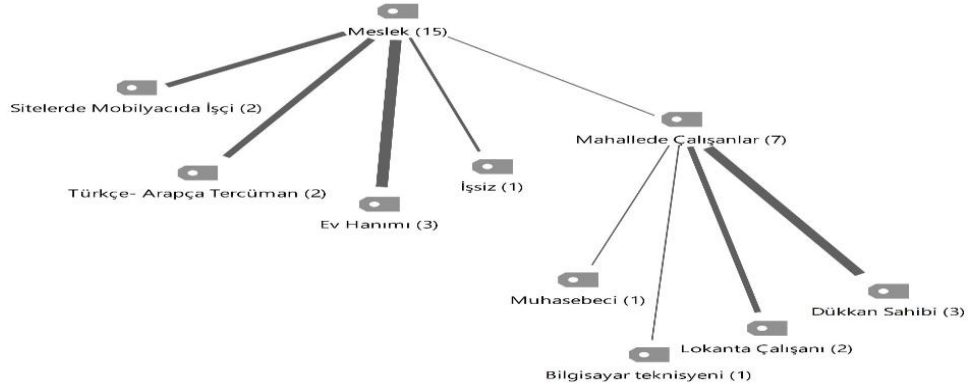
Meslek (15)

Sitelerde Mobilyacıda İşçi (2)

Türkçe- Arapça Tercüman (2)

Ev Hanımı (3)

İşsiz (1)

Mahallede Çalışanlar (7)

Muhasebeci (1)

Bilgisayar teknisyeni (1)

Lokanta Çalışanı (2)

Dükkan Sahibi (3)